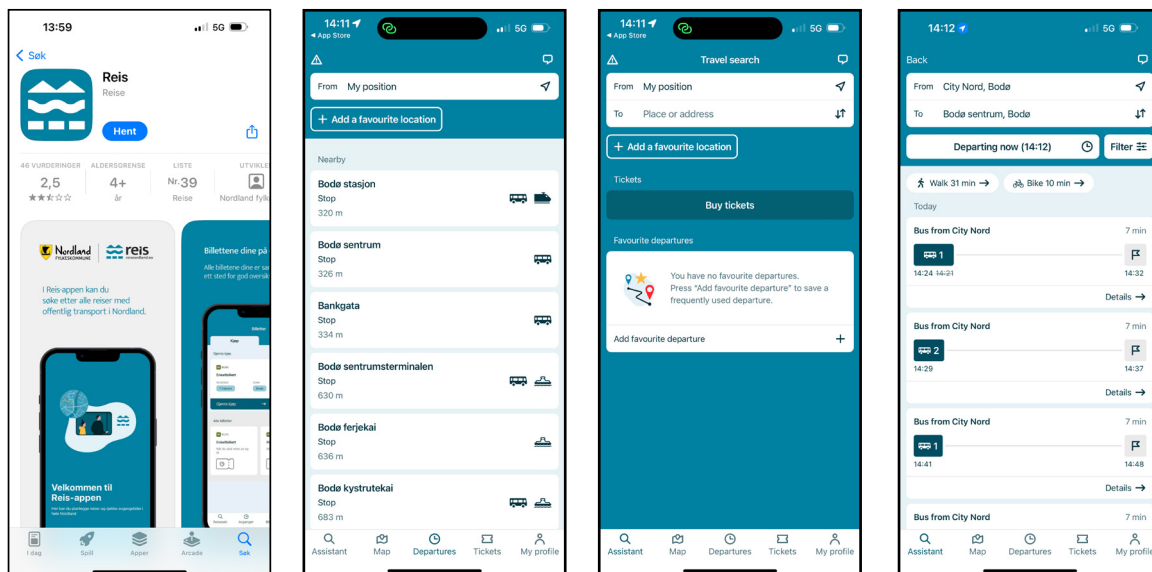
13:59
5G

< Søk

Reis
Reise

Hent

46 VURDERINGER
2,5
★★☆☆☆

ALDERSGRENSE
4+
år

LISTE
Nr. 39
Reise

UTVIKLE
Nordland fylk

Nordland FYLKESKOMMUNE
reis

I Reis-appen kan du søke etter alle reiser med offentlig transport i Nordland.

Velkommen til Reis-appen

Billettene dine på

Alle billettene dine er sa ett sted for god oversik

I dag
Spill
Apper
Arcade
Søk

14:11
◂ App Store
5G

From My position
+ Add a favourite location

Nearby

Bodø stasjon
Stop
320 m

Bodø sentrum
Stop
326 m

Bankgata
Stop
334 m

Bodø sentrumsterminalen
Stop
630 m

Bodø ferjekai
Stop
636 m

Bodø kystrutekai
Stop
683 m

Assistant
Map
Departures
Tickets
My profile

14:11
◂ App Store
5G

Travel search

From My position
To Place or address

+ Add a favourite location

Tickets

Buy tickets

Favourite departures

You have no favourite departures. Press "Add favourite departure" to save a frequently used departure.

Add favourite departure +

Assistant
Map
Departures
Tickets
My profile

14:12
5G

Back

From City Nord, Bodø
To Bodø sentrum, Bodø

Departing now (14:12)
Filter

Walk 31 min →
Bike 10 min →

Today

Bus from City Nord
7 min
1
14:24 14:21
14:32
Details →

Bus from City Nord
7 min
2
14:29
14:37
Details →

Bus from City Nord
7 min
1
14:41
14:48
Details →

Bus from City Nord
7 min

Assistant
Map
Departures
Tickets
My profile